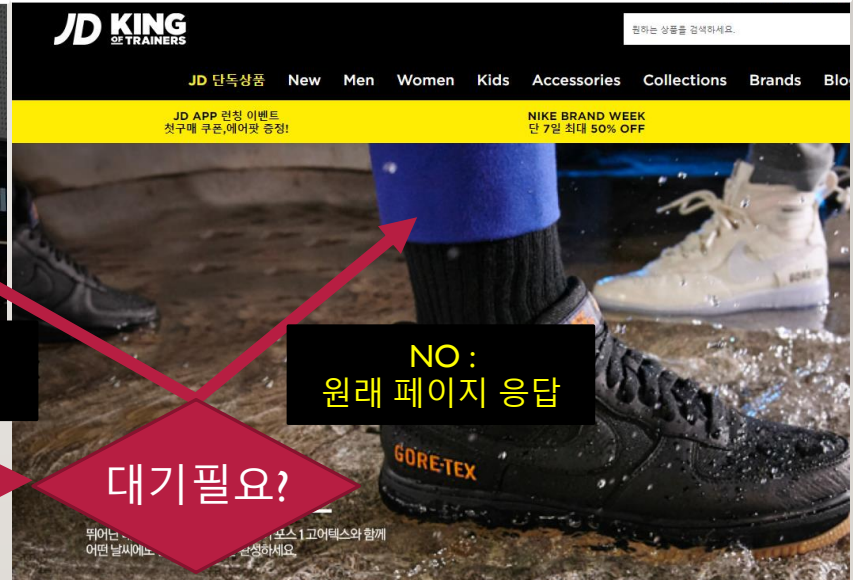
JD KING OF TRAINERS

원하는 상품을 검색하세요.

JD 단독상품 New Men Women Kids Accessories Collections Brands Blo

JD APP 런칭 이벤트
첫구매 쿠폰,에어팟 증정!

NIKE BRAND WEEK
단 7일 최대 50% OFF

NO :
원래 페이지 응답

대기필요?

GORE-TEX

GORE-TEX

뛰어난 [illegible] 포스 1 고어텍스와 함께
어떤 날씨에도 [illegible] 완성하세요.